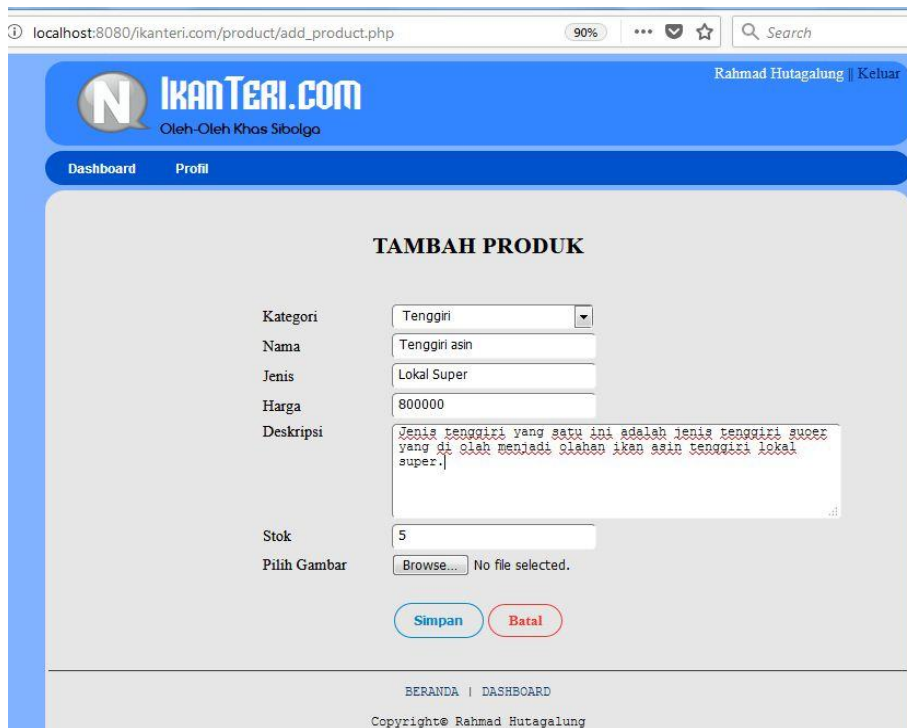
localhost:8080/ikanteri.com/product/add_product.php 90% ··· Search

IKANTERI.COM
Oleh-Oleh Khas Sibolga

Rahmad Hutagalung || Keluar

Dashboard Profil

TAMBAH PRODUK

| | |
|---|---|
| Kategori | Tenggiri |
| Nama | Tenggiri asin |
| Jenis | Lokal Super |
| Harga | 800000 |
| Deskripsi | Jenis tenggiri yang satu ini adalah jenis tenggiri suoer yang di olah menjadi olahan ikan asin tenggiri lokal super. |
| Stok | 5 |
| Pilih Gambar | Browse... No file selected. |

Simpan Batal

BERANDA | DASHBOARD

Copyright© Rahmad Hutagalung